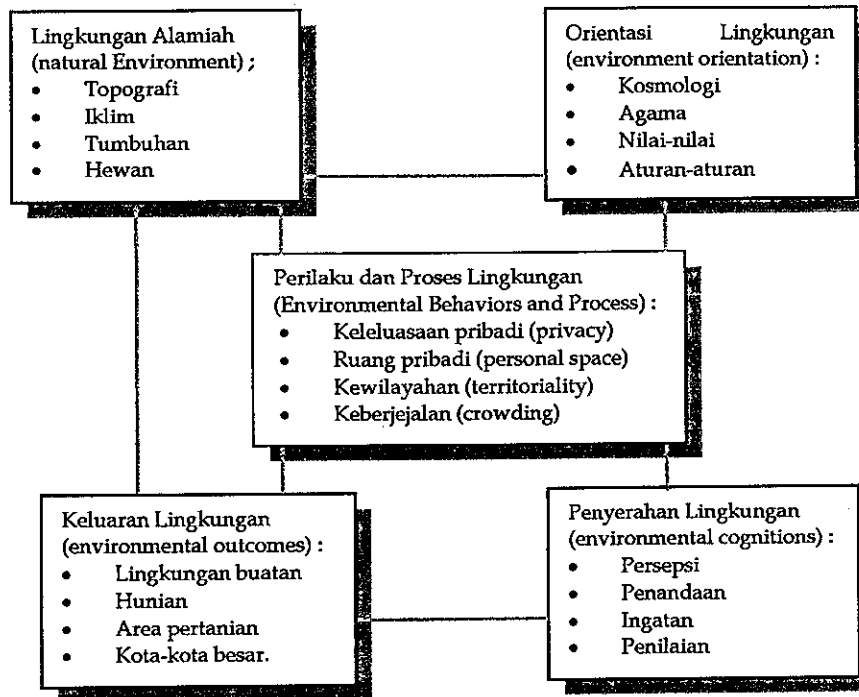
Lingkungan Alamiah (natural Environment) ;
- Topografi
- Iklim
- Tumbuhan
- Hewan

Orientasi Lingkungan (environment orientation) :
- Kosmologi
- Agama
- Nilai-nilai
- Aturan-aturan

Perilaku dan Proses Lingkungan (Environmental Behaviors and Process) :
- Keleluasaan pribadi (privacy)
- Ruang pribadi (personal space)
- Kewilayahan (territoriality)
- Keberjejalan (crowding)

Keluaran Lingkungan (environmental outcomes) :
- Lingkungan buatan
- Hunian
- Area pertanian
- Kota-kota besar.

Penyerahan Lingkungan (environmental cognitions) :
- Persepsi
- Penandaan
- Ingatan
- Penilaian